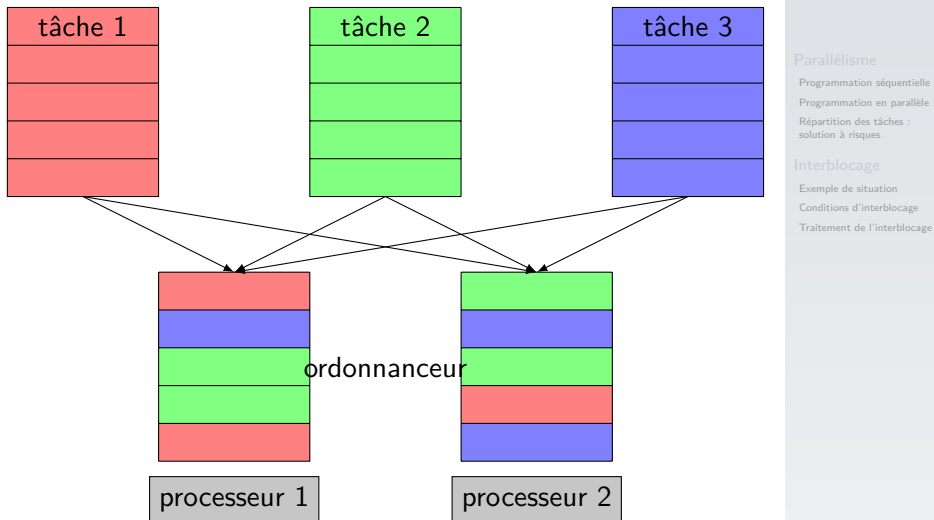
tâche 1

tâche 2

tâche 3

ordonnanceur

processeur 1

processeur 2

Parallélisme
Programmation séquentielle
Programmation en parallèle
Répartition des tâches : solution à risques

Interblocage
Exemple de situation
Conditions d'interblocage
Traitement de l'interblocage